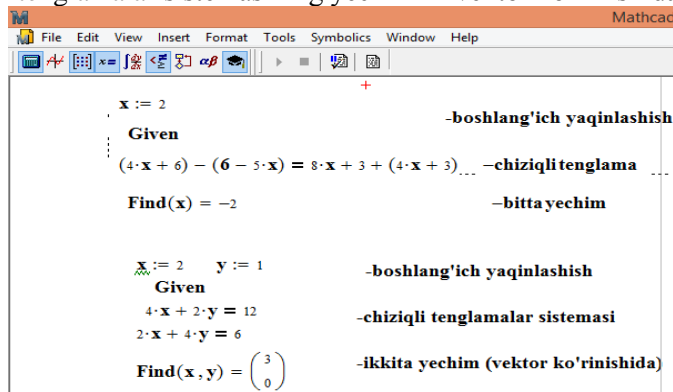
Mathcad

File Edit View Insert Format Tools Symbolics Window Help

$x := 2$ -boshlang'ich yaqinlashish

Given

$(4\cdot x + 6) - (6 - 5\cdot x) = 8\cdot x + 3 + (4\cdot x + 3)$ –chiziqli tenglama

$Find(x) = -2$ –bitta yechim

$x := 2$ $y := 1$ -boshlang'ich yaqinlashish

Given

$4\cdot x + 2\cdot y = 12$ -chiziqli tenglamalar sistemasi

$2\cdot x + 4\cdot y = 6$

$Find(x, y) = \begin{pmatrix} 3 \\ 0 \end{pmatrix}$ -ikkita yechim (vektor ko'rinishida)